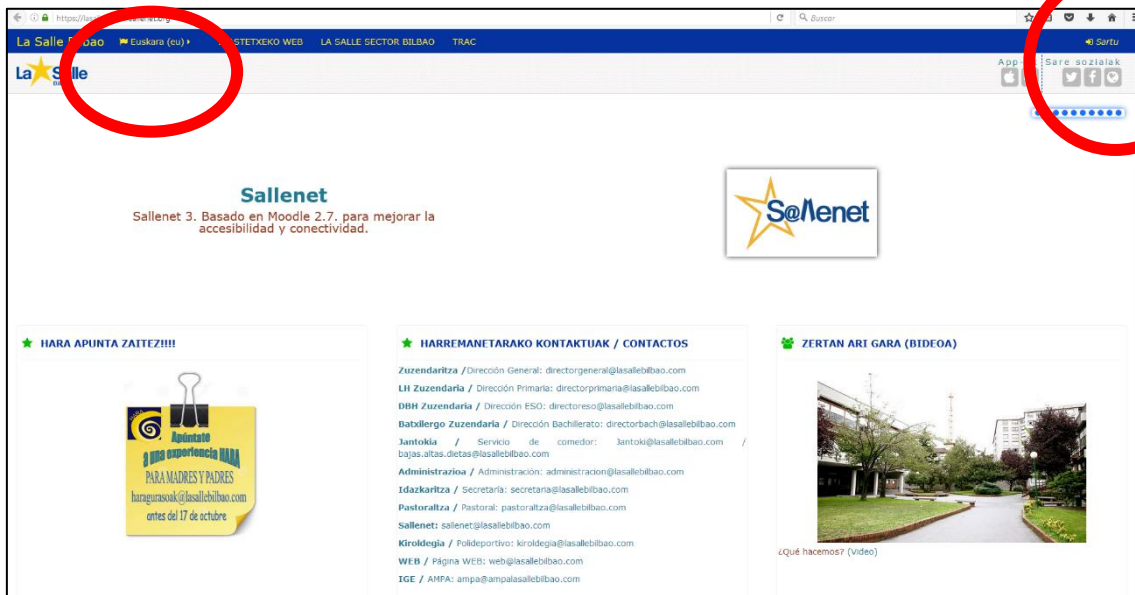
https://las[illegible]sallenet.org

Buscar

La Salle B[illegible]bao Euskara (eu) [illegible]STETXEKO WEB LA SALLE SECTOR BILBAO TRAC

Sartu

La Salle

App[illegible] Sare sozialak

Sallenet

Sallenet 3. Basado en Moodle 2.7. para mejorar la accesibilidad y conectividad.

S@llenet

HARA APUNTA ZAITEZ!!!!

Apúntate a una experiencia HARA PARA MADRES Y PADRES haragurasoak@lasallebilbao.com antes del 17 de octubre

HARREMANETARAKO KONTAKTUAK / CONTACTOS

Zuzendaritza /Dirección General: directorgeneral@lasallebilbao.com

LH Zuzendaria / Dirección Primaria: directorprimaria@lasallebilbao.com

DBH Zuzendaria / Dirección ESO: directoreso@lasallebilbao.com

Batxilergo Zuzendaria / Dirección Bachillerato: directorbach@lasallebilbao.com

Jantokia / Servicio de comedor: Jantoki@lasallebilbao.com / bajas.altas.dietas@lasallebilbao.com

Administrazioa / Administración: administracion@lasallebilbao.com

Idazkaritza / Secretaría: secretaria@lasallebilbao.com

Pastoraltza / Pastoral: pastoraltza@lasallebilbao.com

Sallenet: sallenet@lasallebilbao.com

Kiroldegia / Polideportivo: kiroldegia@lasallebilbao.com

WEB / Página WEB: web@lasallebilbao.com

IGE / AMPA: ampa@ampalasallebilbao.com

ZERTAN ARI GARA (BIDEOA)

¿Qué hacemos? (Video)